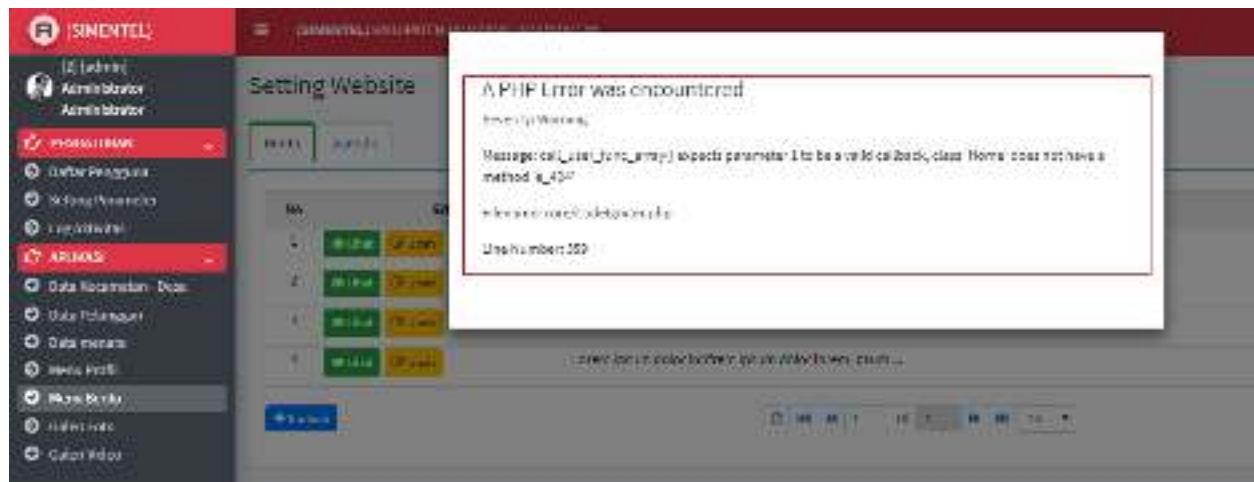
|SINENTEL|

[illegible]

[admin]
Administrator
Administrator

PENGGUNAAN
Daftar Pengguna
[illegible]
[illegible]
APLIKASI
Data Kecamatan - Desa
Data Pelanggan
Data menara
Menu Profil
Menu Berita
Galeri Foto
Galeri Video

Setting Website

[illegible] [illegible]

No

1 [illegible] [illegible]
2 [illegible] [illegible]
3 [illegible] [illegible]
4 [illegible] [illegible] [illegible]

+ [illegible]

A PHP Error was encountered

Severity: Warning

Message: call_user_func_array() expects parameter 1 to be a valid callback, class 'Home' does not have a method 'a_434'

Filename: core/CodeIgniter.php

Line Number: 359